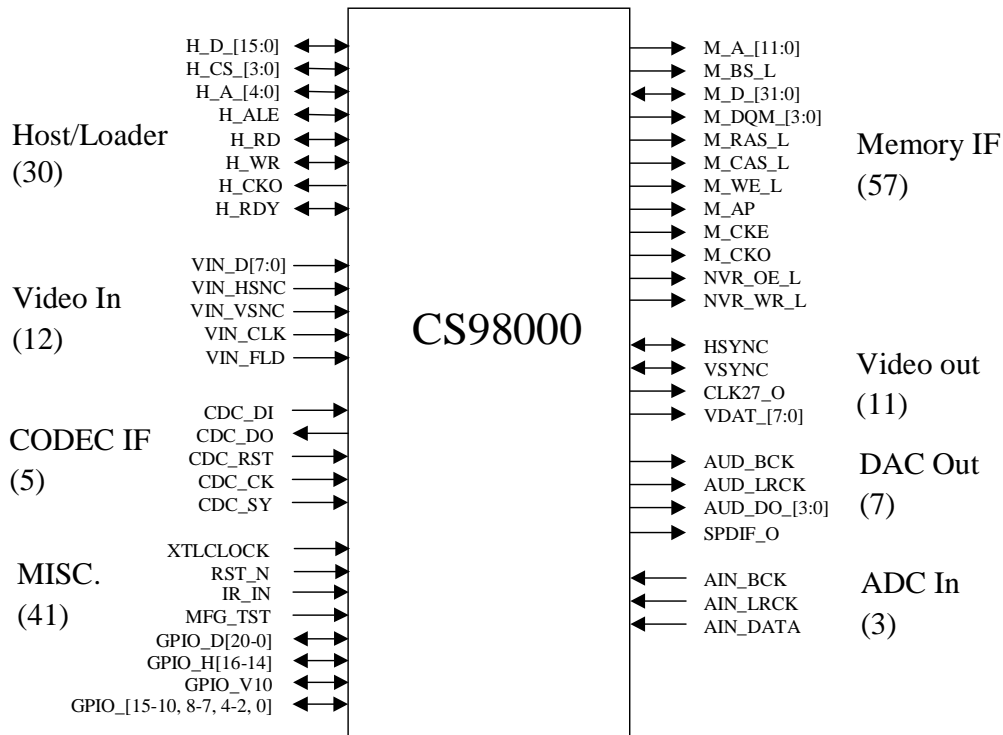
Host/Loader
(30)

H_D_[15:0]
H_CS_[3:0]
H_A_[4:0]
H_ALE
H_RD
H_WR
H_CKO
H_RDY

Video In
(12)

VIN_D[7:0]
VIN_HSNC
VIN_VSNC
VIN_CLK
VIN_FLD

CODEC IF
(5)

CDC_DI
CDC_DO
CDC_RST
CDC_CK
CDC_SY

MISC.
(41)

XTLCLOCK
RST_N
IR_IN
MFG_TST
GPIO_D[20-0]
GPIO_H[16-14]
GPIO_V10
GPIO_[15-10, 8-7, 4-2, 0]

CS98000

M_A_[11:0]
M_BS_L
M_D_[31:0]
M_DQM_[3:0]
M_RAS_L
M_CAS_L
M_WE_L
M_AP
M_CKE
M_CKO
NVR_OE_L
NVR_WR_L

Memory IF
(57)

HSYNC
VSYNC
CLK27_O
VDAT_[7:0]

Video out
(11)

AUD_BCK
AUD_LRCK
AUD_DO_[3:0]
SPDIF_O

DAC Out
(7)

AIN_BCK
AIN_LRCK
AIN_DATA

ADC In
(3)